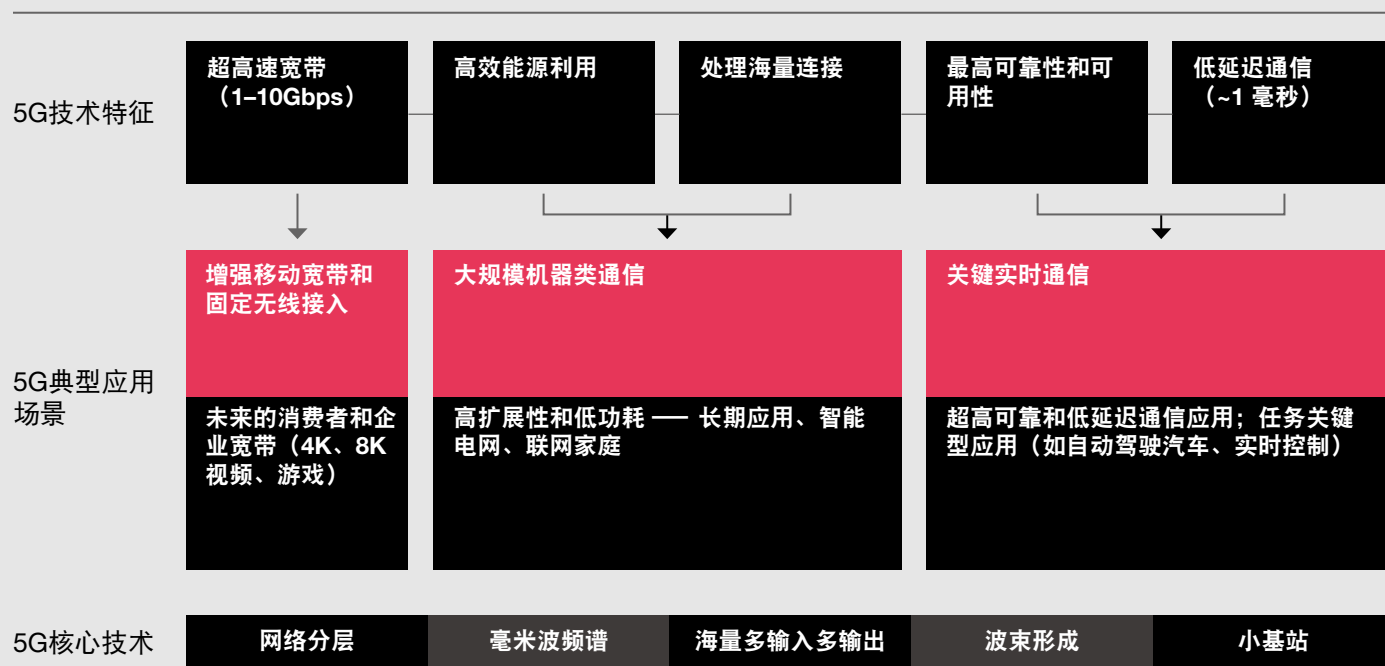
5G技术特征

超高速宽带（1–10Gbps）

高效能源利用

处理海量连接

最高可靠性和可用性

低延迟通信（~1 毫秒）

5G典型应用场景

增强移动宽带和固定无线接入

未来的消费者和企业宽带（4K、8K视频、游戏）

大规模机器类通信

高扩展性和低功耗 —— 长期应用、智能电网、联网家庭

关键实时通信

超高可靠和低延迟通信应用；任务关键型应用（如自动驾驶汽车、实时控制）

5G核心技术

网络分层

毫米波频谱

海量多输入多输出

波束形成

小基站